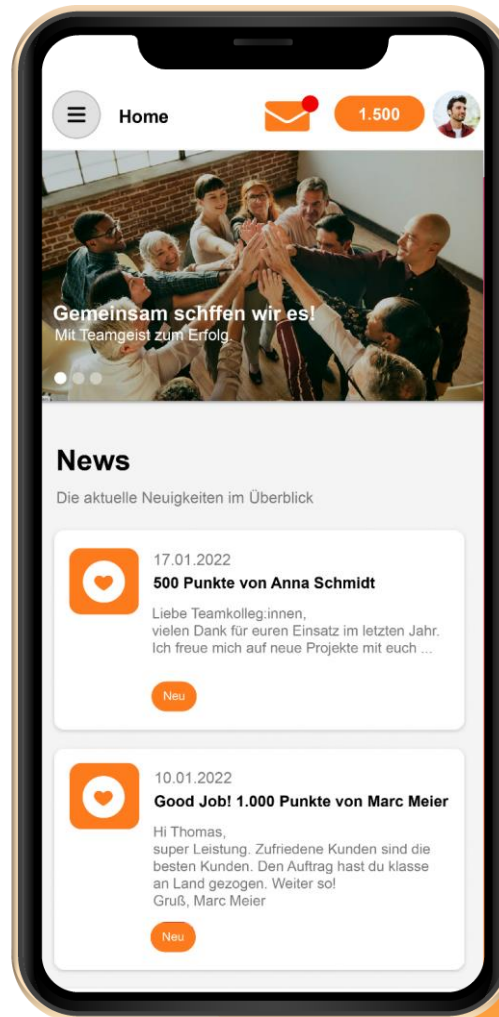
Home

1.500

Gemeinsam schffen wir es!
Mit Teamgeist zum Erfolg.

News

Die aktuelle Neuigkeiten im Überblick

17.01.2022
500 Punkte von Anna Schmidt

Liebe Teamkolleg:innen,
vielen Dank für euren Einsatz im letzten Jahr. Ich freue mich auf neue Projekte mit euch ...

Neu

10.01.2022
Good Job! 1.000 Punkte von Marc Meier

Hi Thomas,
super Leistung. Zufriedene Kunden sind die besten Kunden. Den Auftrag hast du klasse an Land gezogen. Weiter so!
Gruß, Marc Meier

Neu